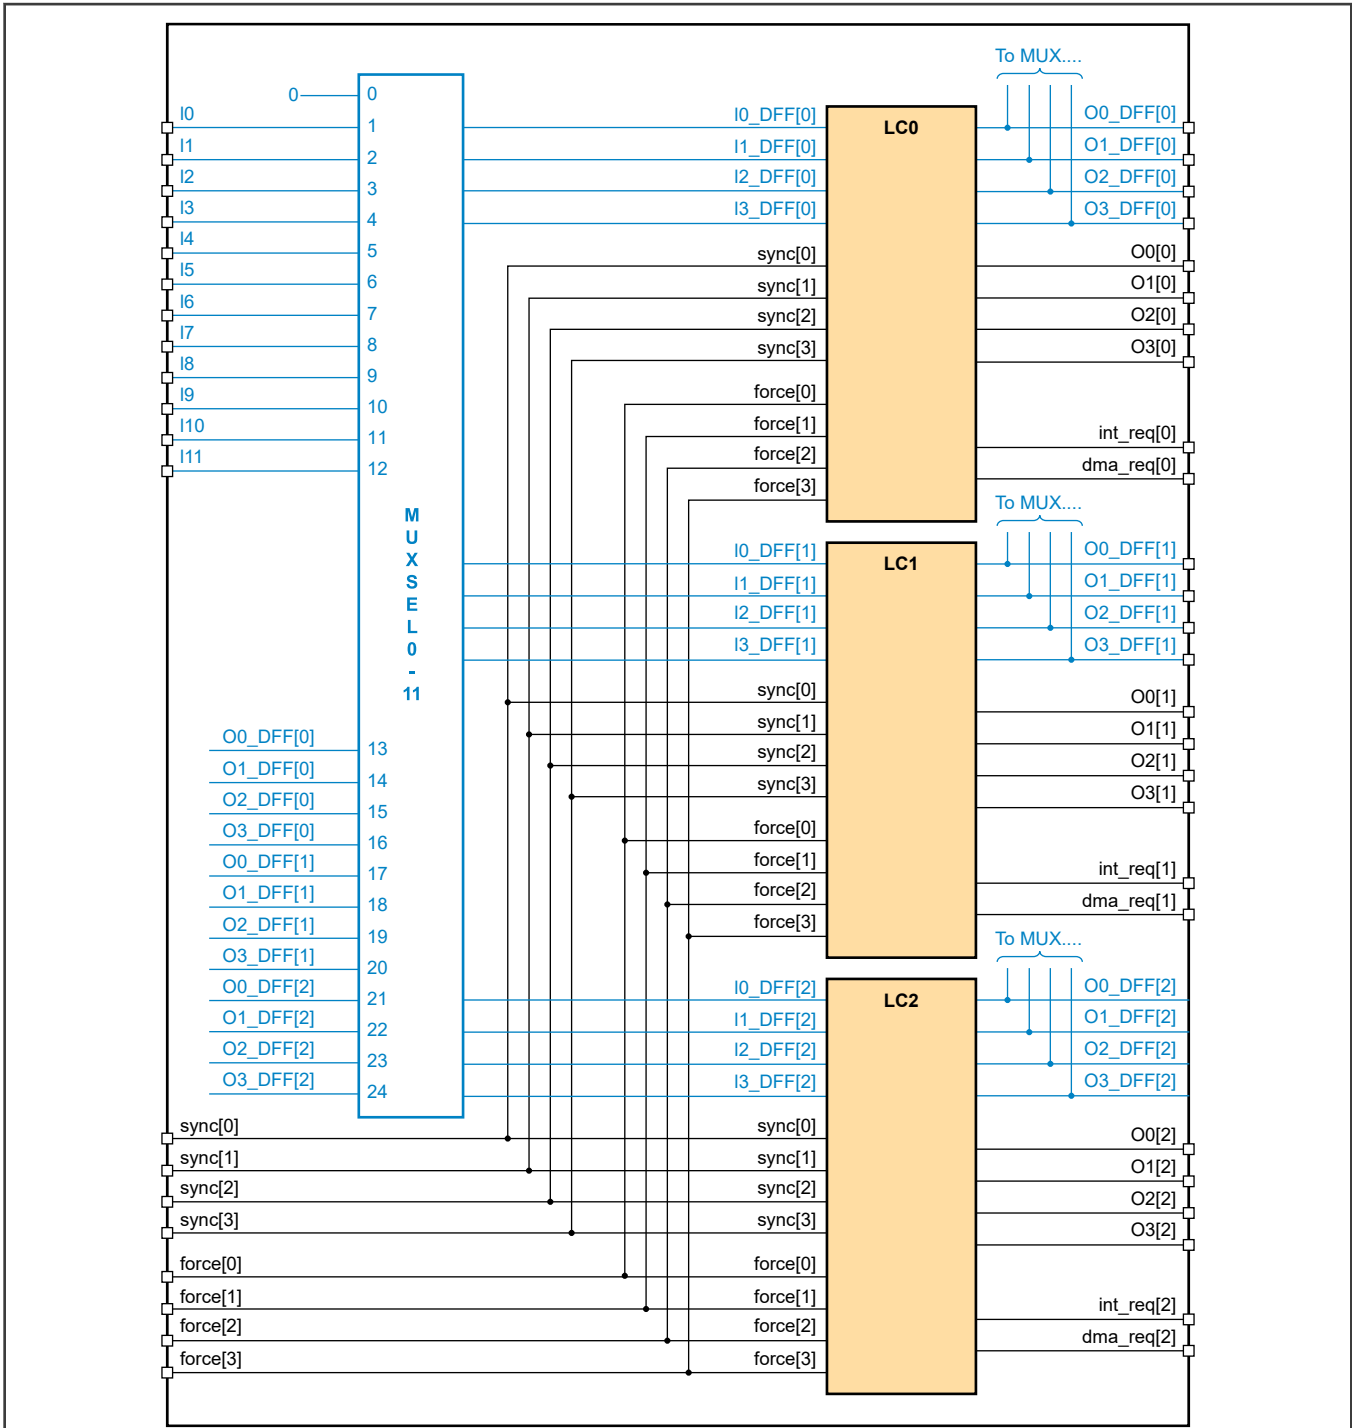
To MUX....

0
I0
I1
I2
I3
I4
I5
I6
I7
I8
I9
I10
I11

0
1
2
3
4
5
6
7
8
9
10
11
12

MUXSEL0-11

13
14
15
16
17
18
19
20
21
22
23
24

O0_DFF[0]
O1_DFF[0]
O2_DFF[0]
O3_DFF[0]
O0_DFF[1]
O1_DFF[1]
O2_DFF[1]
O3_DFF[1]
O0_DFF[2]
O1_DFF[2]
O2_DFF[2]
O3_DFF[2]

sync[0]
sync[1]
sync[2]
sync[3]
force[0]
force[1]
force[2]
force[3]

LC0
I0_DFF[0]
I1_DFF[0]
I2_DFF[0]
I3_DFF[0]
sync[0]
sync[1]
sync[2]
sync[3]
force[0]
force[1]
force[2]
force[3]

O0_DFF[0]
O1_DFF[0]
O2_DFF[0]
O3_DFF[0]
O0[0]
O1[0]
O2[0]
O3[0]
int_req[0]
dma_req[0]

To MUX....

LC1
I0_DFF[1]
I1_DFF[1]
I2_DFF[1]
I3_DFF[1]
sync[0]
sync[1]
sync[2]
sync[3]
force[0]
force[1]
force[2]
force[3]

O0_DFF[1]
O1_DFF[1]
O2_DFF[1]
O3_DFF[1]
O0[1]
O1[1]
O2[1]
O3[1]
int_req[1]
dma_req[1]

To MUX....

LC2
I0_DFF[2]
I1_DFF[2]
I2_DFF[2]
I3_DFF[2]
sync[0]
sync[1]
sync[2]
sync[3]
force[0]
force[1]
force[2]
force[3]

O0_DFF[2]
O1_DFF[2]
O2_DFF[2]
O3_DFF[2]
O0[2]
O1[2]
O2[2]
O3[2]
int_req[2]
dma_req[2]